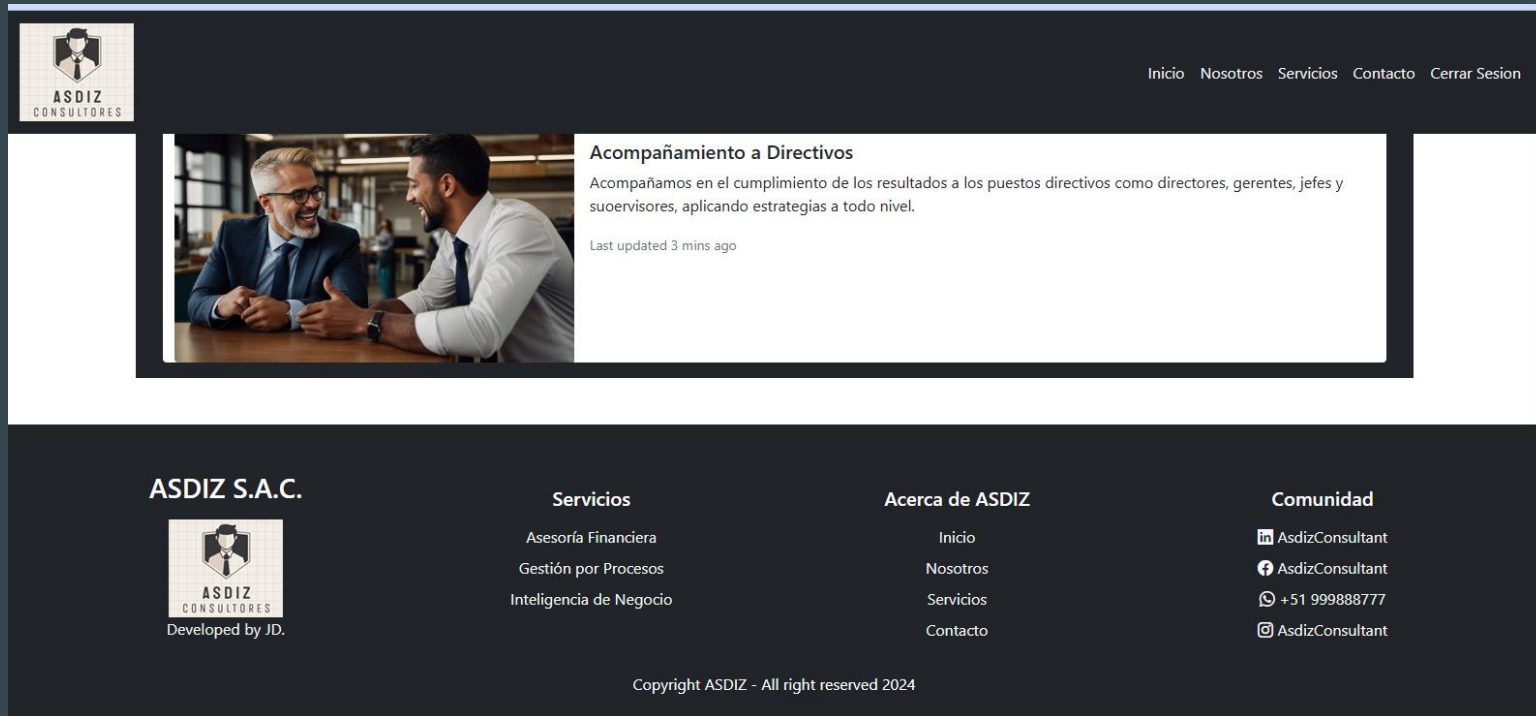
ASDIZ
CONSULTORES

Inicio Nosotros Servicios Contacto Cerrar Sesion

Acompañamiento a Directivos

Acompañamos en el cumplimiento de los resultados a los puestos directivos como directores, gerentes, jefes y suoervisores, aplicando estrategias a todo nivel.

Last updated 3 mins ago

ASDIZ S.A.C.

ASDIZ
CONSULTORES

Developed by JD.

Servicios

Asesoría Financiera

Gestión por Procesos

Inteligencia de Negocio

Acerca de ASDIZ

Inicio

Nosotros

Servicios

Contacto

Comunidad

AsdizConsultant

AsdizConsultant

+51 999888777

AsdizConsultant

Copyright ASDIZ - All right reserved 2024